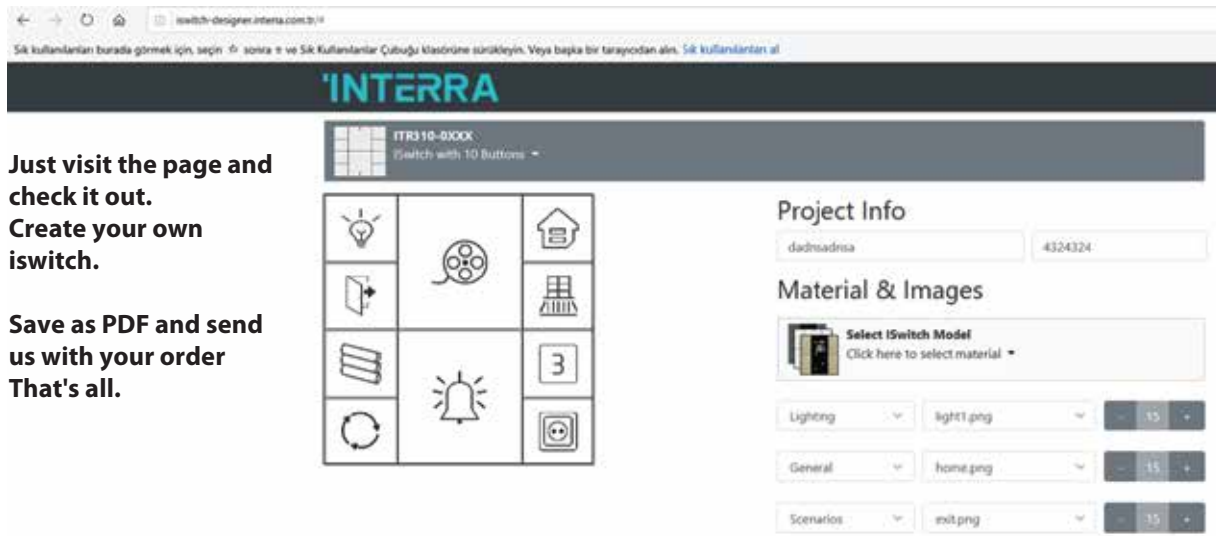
iswitch-designer.interra.com.tr/#

Sık kullanılanları burada görmek için, seçin ☆ sonra ≡ ve Sık Kullanılanlar Çubuğu klasörüne sürükleyin. Veya başka bir tarayıcıdan alın. Sık kullanılanları al

INTERRA

ITR310-0XXX
iSwitch with 10 Buttons ▾

Just visit the page and check it out.
Create your own iswitch.

Save as PDF and send us with your order
That's all.

3

Project Info

dadrsadrsa

4324324

Material & Images

Select ISwitch Model
Click here to select material ▾

Lighting

light1.png

- 15 +

General

home.png

- 15 +

Scenarios

exit.png

- 15 +